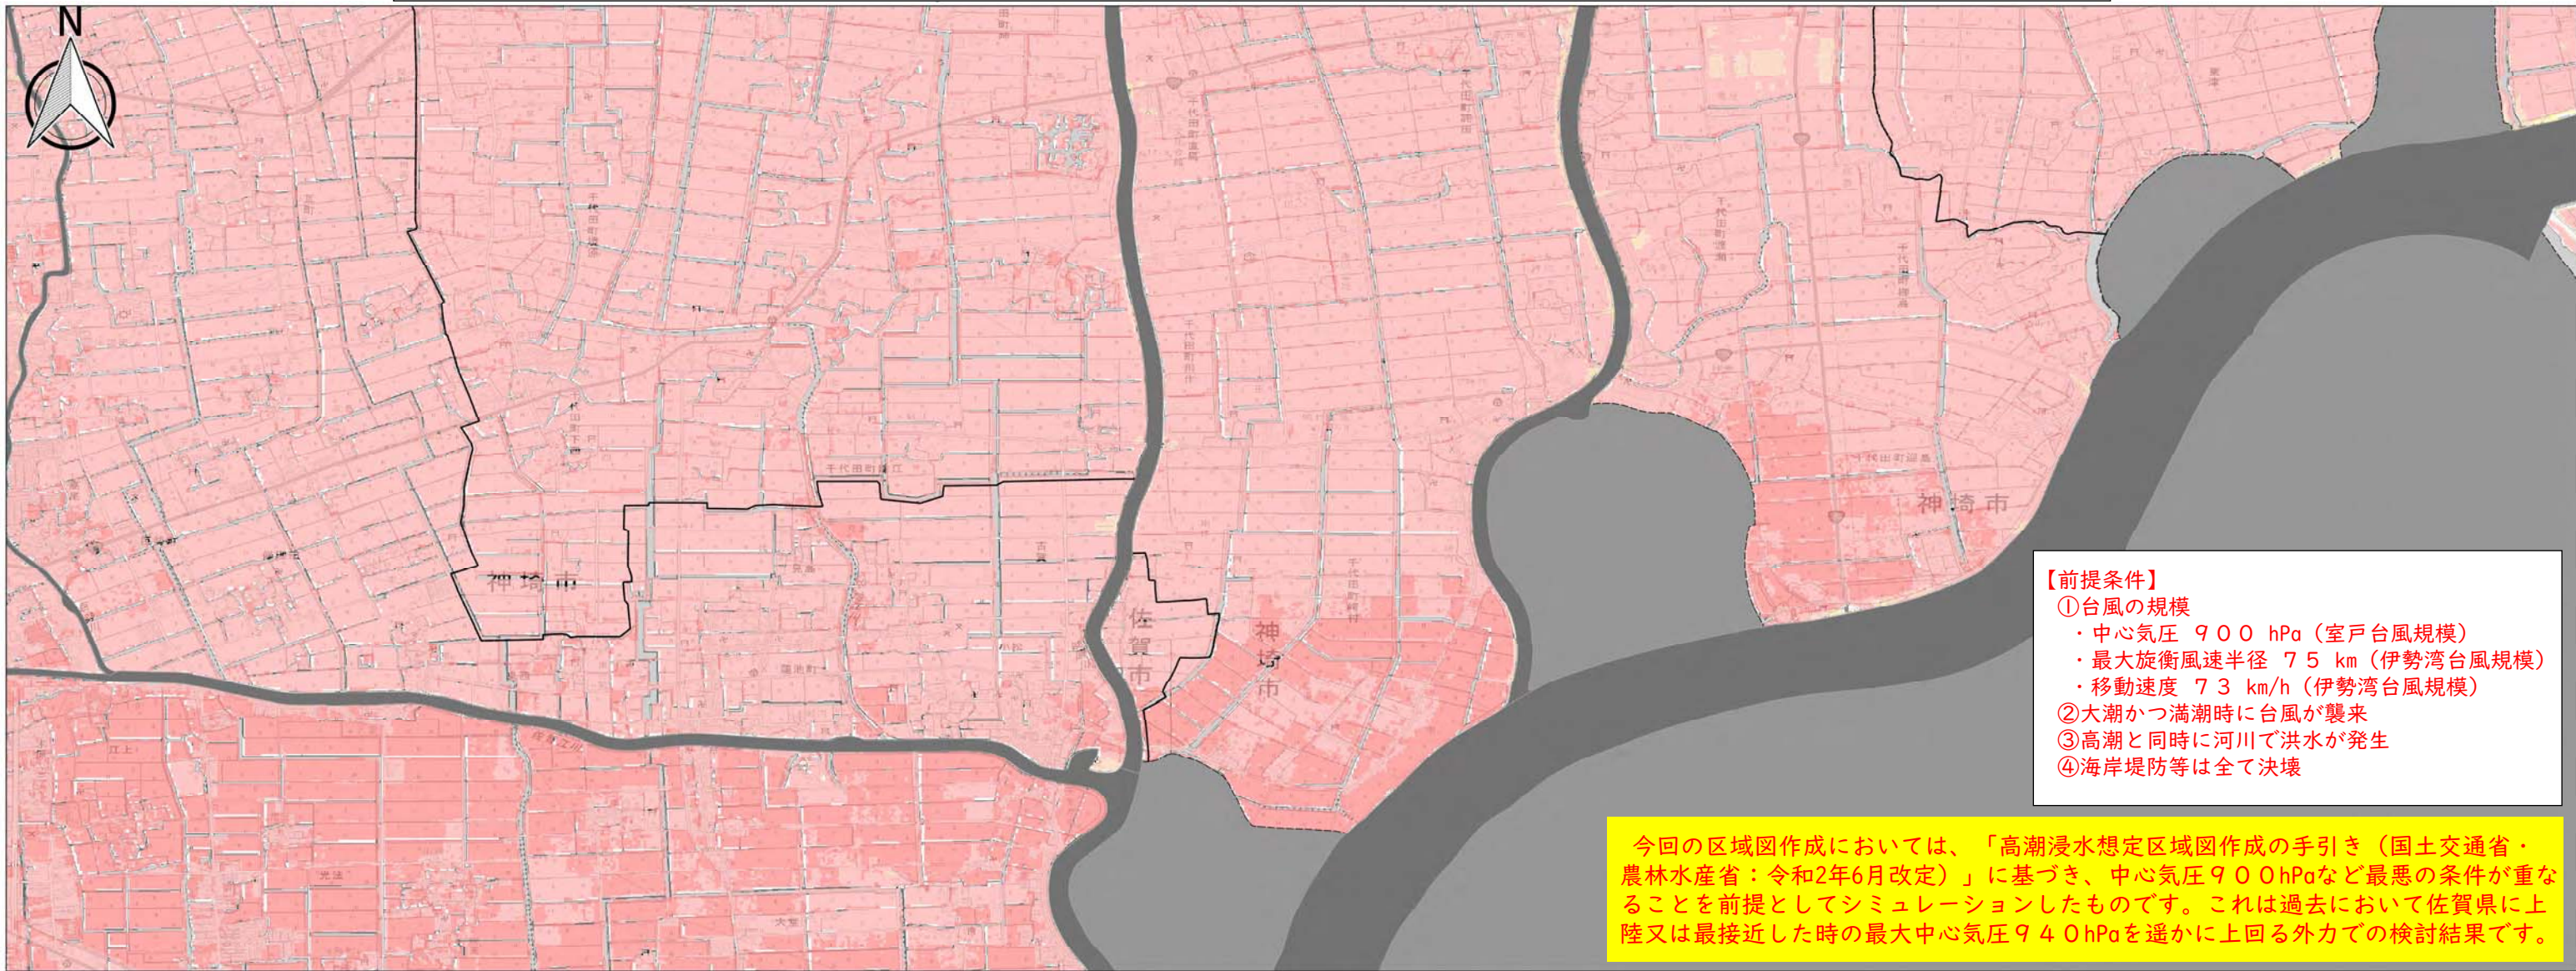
N

神埼市

佐賀市

神埼市

神埼市

千代田町

【前提条件】
①台風の規模
・中心気圧 ９００ hPa（室戸台風規模）
・最大旋衡風速半径 ７５ km（伊勢湾台風規模）
・移動速度 ７３ km/h（伊勢湾台風規模）
②大潮かつ満潮時に台風が襲来
③高潮と同時に河川で洪水が発生
④海岸堤防等は全て決壊

今回の区域図作成においては、「高潮浸水想定区域図作成の手引き（国土交通省・農林水産省：令和2年6月改定）」に基づき、中心気圧９００hPaなど最悪の条件が重なることを前提としてシミュレーションしたものです。これは過去において佐賀県に上陸又は最接近した時の最大中心気圧９４０hPaを遥かに上回る外力での検討結果です。